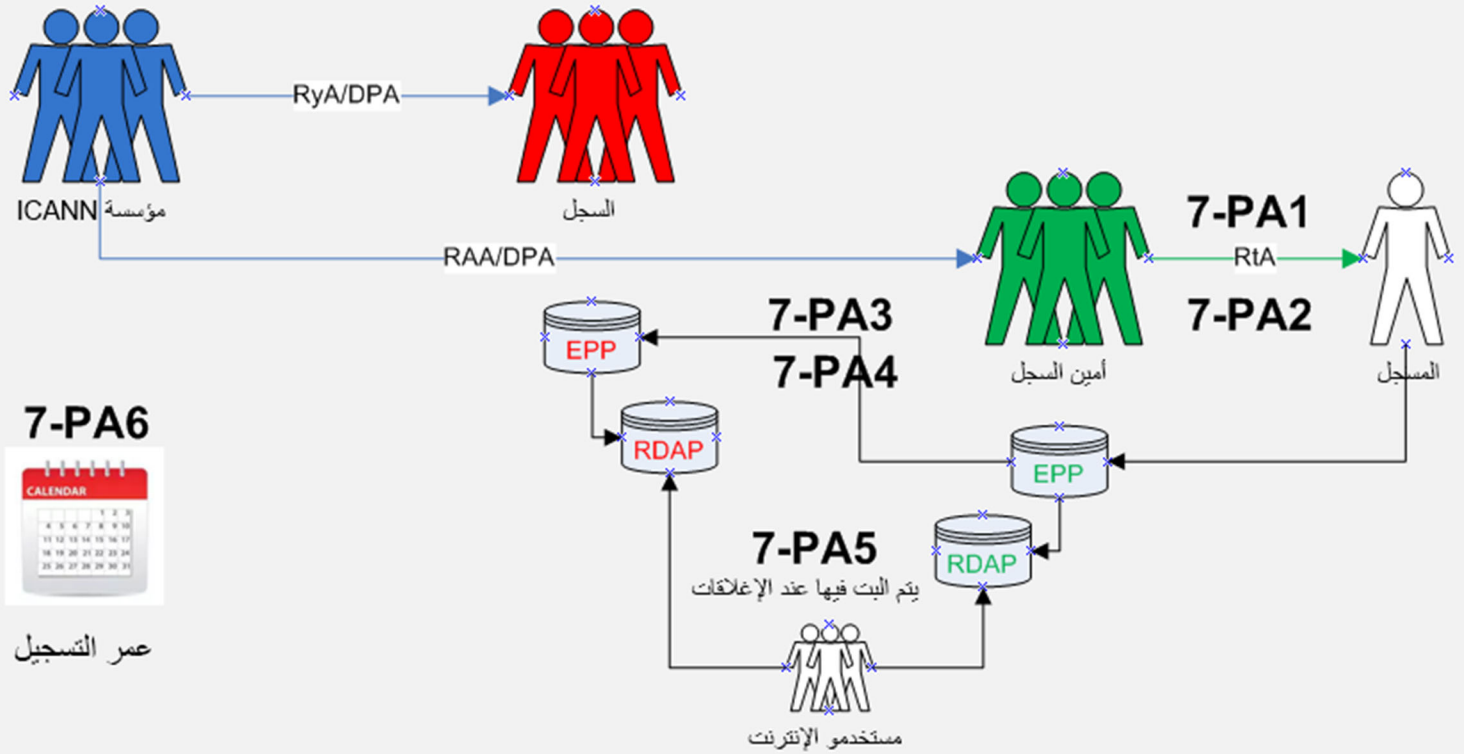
RyA/DPA

مؤسسة ICANN

السجل

RAA/DPA

7-PA1

RtA

7-PA2

أمين السجل

المسجل

7-PA3

7-PA4

EPP

RDAP

EPP

RDAP

7-PA6

CALENDAR

1 2 3
4 5 6 7 8 9 10
11 12 13 14 15 16 17
18 19 20 21 22 23 24
25 26 27 28 29 30 31

عمر التسجيل

7-PA5

يتم البت فيها عند الإغلاقات

مستخدمو الإنترنت